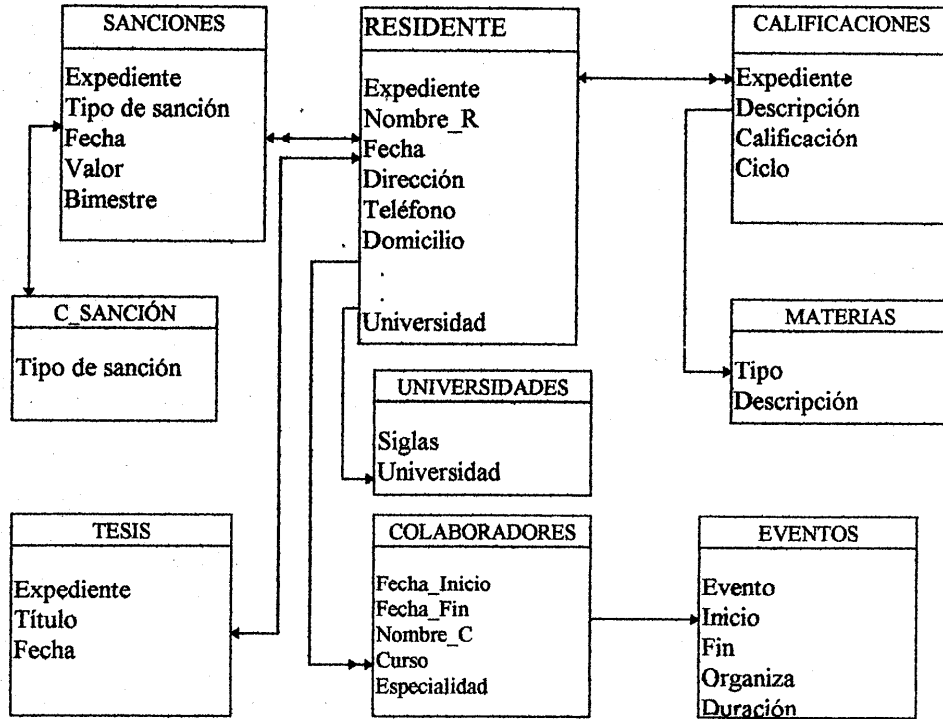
SANCIONES

Expediente
Tipo de sanción
Fecha
Valor
Bimestre

RESIDENTE

Expediente
Nombre_R
Fecha
Dirección
Teléfono
Domicilio
.
.
Universidad

CALIFICACIONES

Expediente
Descripción
Calificación
Ciclo

C_SANCIÓN

Tipo de sanción

MATERIAS

Tipo
Descripción

UNIVERSIDADES

Siglas
Universidad

TESIS

Expediente
Título
Fecha

COLABORADORES

Fecha_Inicio
Fecha_Fin
Nombre_C
Curso
Especialidad

EVENTOS

Evento
Inicio
Fin
Organiza
Duración